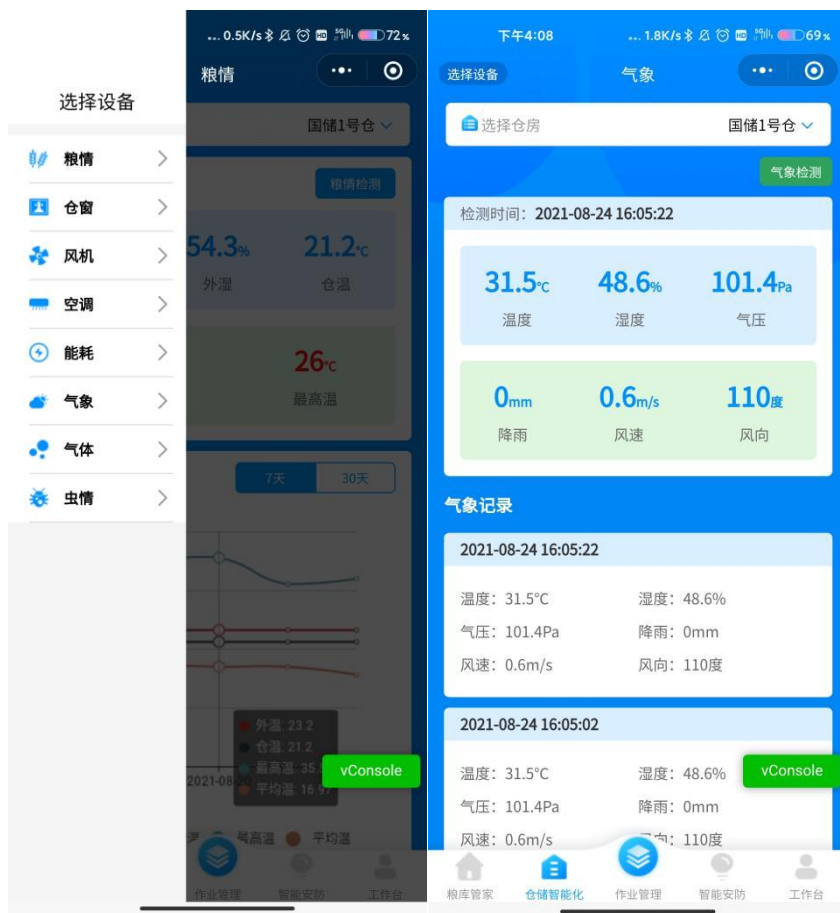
... 0.5K/s 72
粮情
选择设备
粮情
仓窗
风机
空调
能耗
气象
气体
虫情
国储1号仓
粮情检测
54.3%
外温
21.2℃
仓温
26℃
最高温
7天
30天
外温: 23.2
仓温: 21.2
最高温: 35.
平均温: 16.97
2021-08-
vConsole
最高温
平均温
作业管理
智能安防
工作台

下午4:08
... 1.8K/s 69
选择设备
气象
选择仓房
国储1号仓
气象检测
检测时间: 2021-08-24 16:05:22
31.5℃
温度
48.6%
湿度
101.4Pa
气压
0mm
降雨
0.6m/s
风速
110度
风向
气象记录
2021-08-24 16:05:22
温度: 31.5°C
湿度: 48.6%
气压: 101.4Pa
降雨: 0mm
风速: 0.6m/s
风向: 110度
2021-08-24 16:05:02
温度: 31.5°C
湿度: 48.6%
vConsole
气压: 101.4Pa
降雨: 0mm
风速: 0.6m/s
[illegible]: 110度
粮库管家
仓储智能化
作业管理
智能安防
工作台